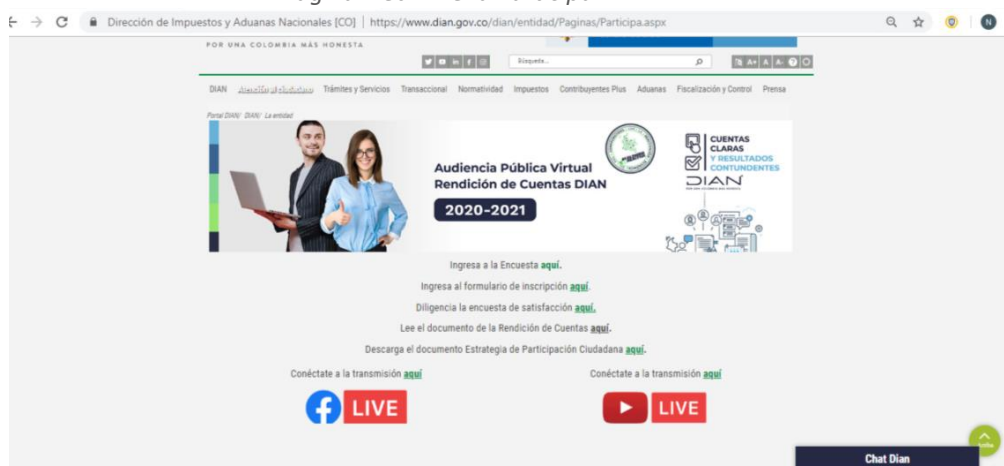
Dirección de Impuestos y Aduanas Nacionales [CO] | https://www.dian.gov.co/dian/entidad/Paginas/Participa.aspx

POR UNA COLOMBIA MÁS HONESTA

Búsqueda...

DIAN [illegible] Trámites y Servicios Transaccional Normatividad Impuestos Contribuyentes Plus Aduanas Fiscalización y Control Prensa

Portal DIAN / DIAN / La entidad

Audiencia Pública Virtual Rendición de Cuentas DIAN

2020-2021

CUENTAS CLARAS Y RESULTADOS CONTUNDENTES

DIAN

Ingresa a la Encuesta aquí.

Ingresa al formulario de inscripción aquí.

Diligencia la encuesta de satisfacción aquí.

Lee el documento de la Rendición de Cuentas aquí.

Descarga el documento Estrategia de Participación Ciudadana aquí.

Conéctate a la transmisión aquí

LIVE

Conéctate a la transmisión aquí

LIVE

Chat Dian